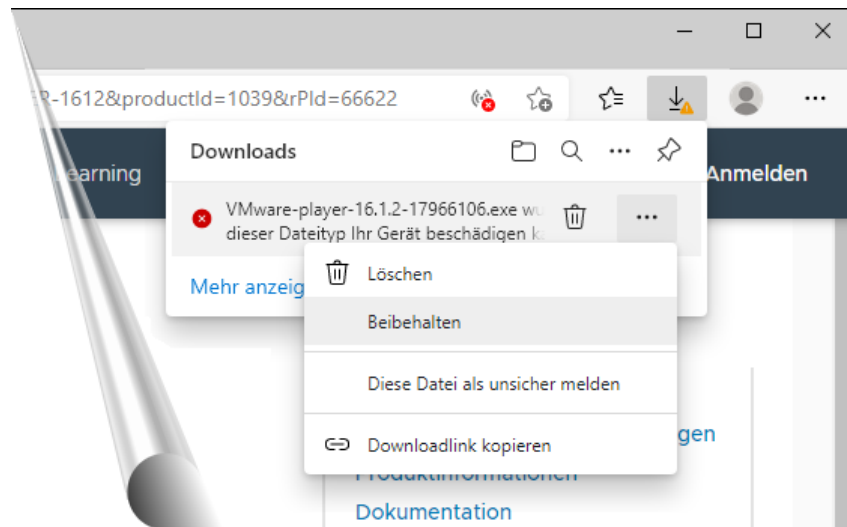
R-1612&productId=1039&rPId=66622

Downloads

earning

Anmelden

VMware-player-16.1.2-17966106.exe wu
dieser Dateityp Ihr Gerät beschädigen k

Mehr anzeig

Löschen

Beibehalten

Diese Datei als unsicher melden

Downloadlink kopieren

gen

Produktinformationen

Dokumentation